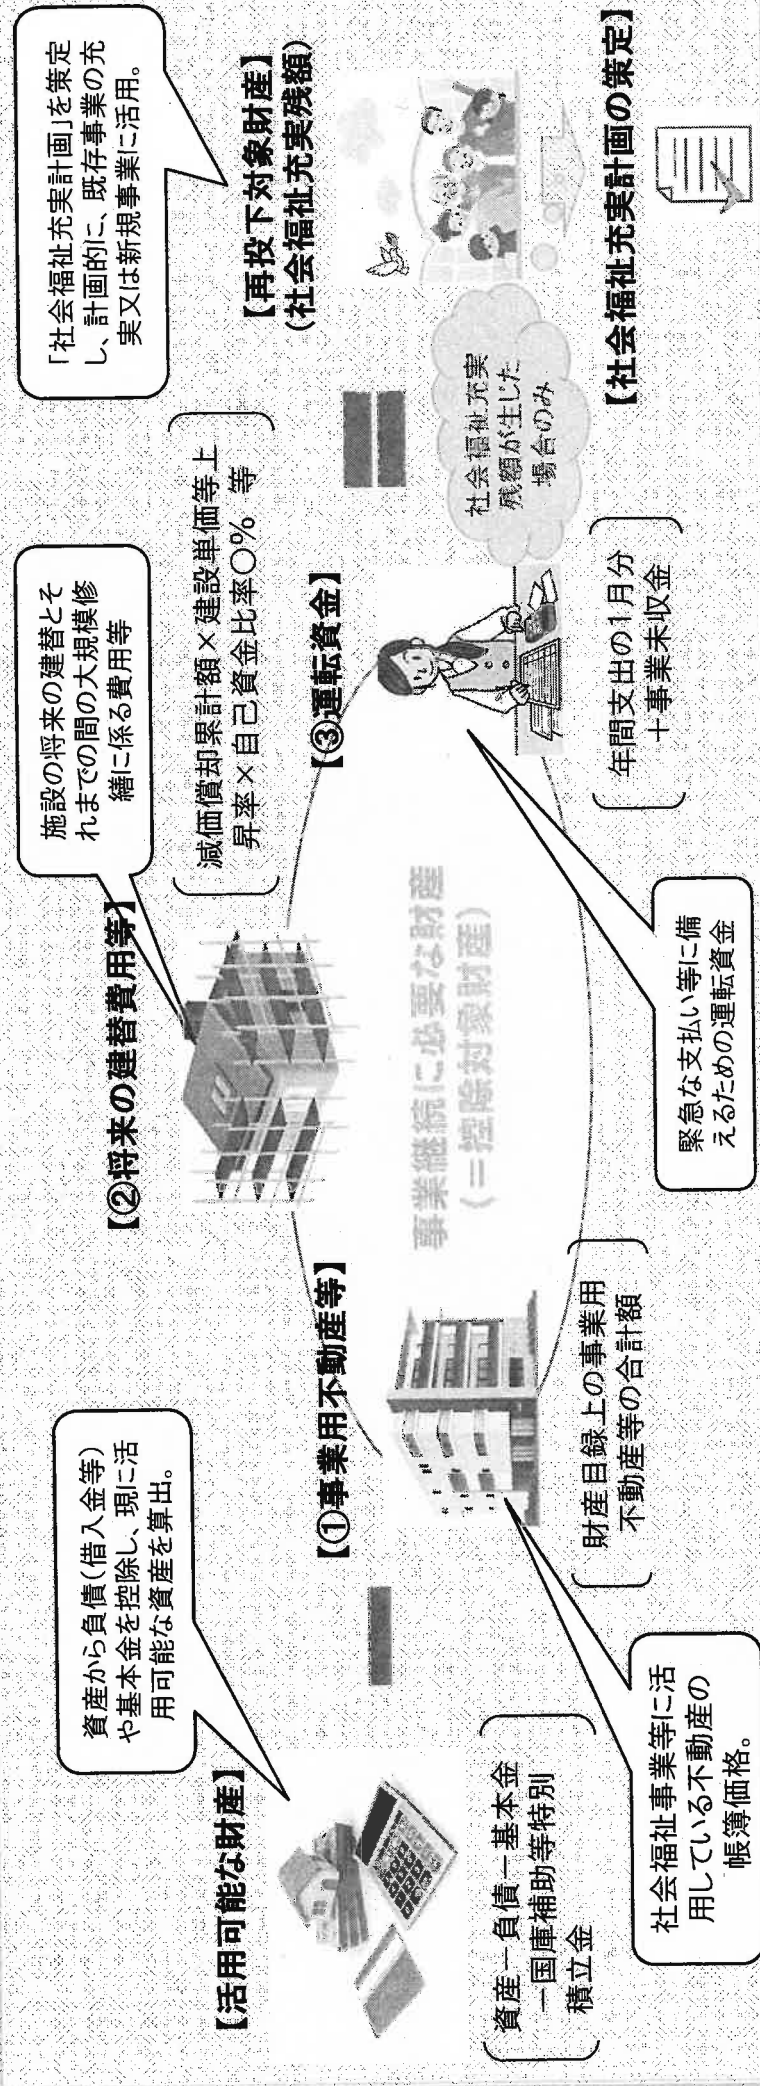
【活用可能な財産】

資産から負債（借入金等）や基本金を控除し、現に活用可能な資産を算出。

資産－負債－基本金－国庫補助等特別積立金

社会福祉事業等に活用している不動産の帳簿価格。

【①事業用不動産等】

財産目録上の事業用不動産等の合計額

【②将来の建替費用等】

施設の将来の建替とそれまでの間の大規模修繕に係る費用等

減価償却累計額×建設単価等上昇率×自己資金比率○％ 等

事業継続に必要な財産
（＝控除対象財産）

緊急な支払い等に備えるための運転資金

【③運転資金】

年間支出の1月分＋事業未収金

社会福祉充実残額が生じた場合のみ

【再投下対象財産】
（社会福祉充実残額）

「社会福祉充実計画」を策定し、計画的に、既存事業の充実又は新規事業に活用。

【社会福祉充実計画の策定】